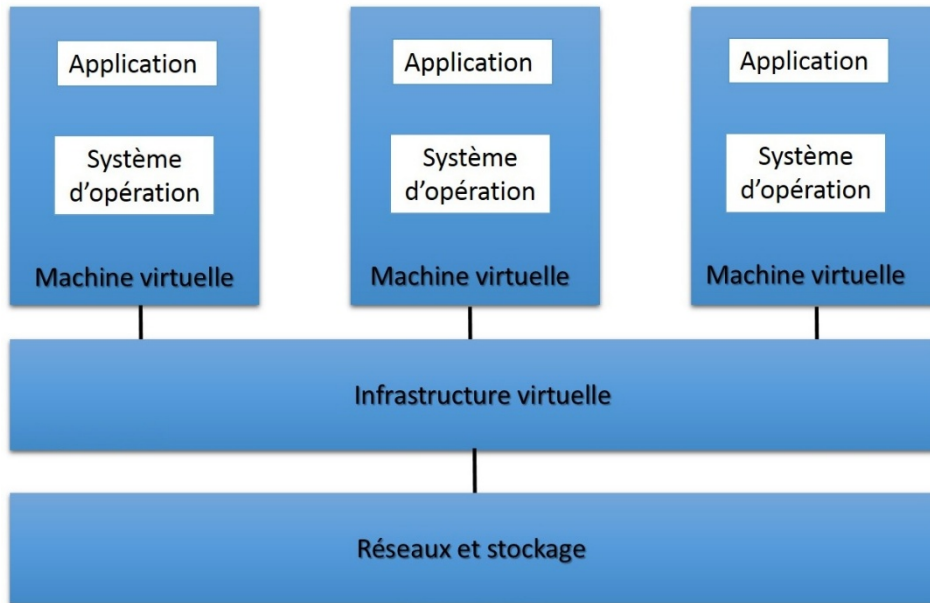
Application

Système d’opération

Machine virtuelle

Application

Système d’opération

Machine virtuelle

Application

Système d’opération

Machine virtuelle

Infrastructure virtuelle

Réseaux et stockage